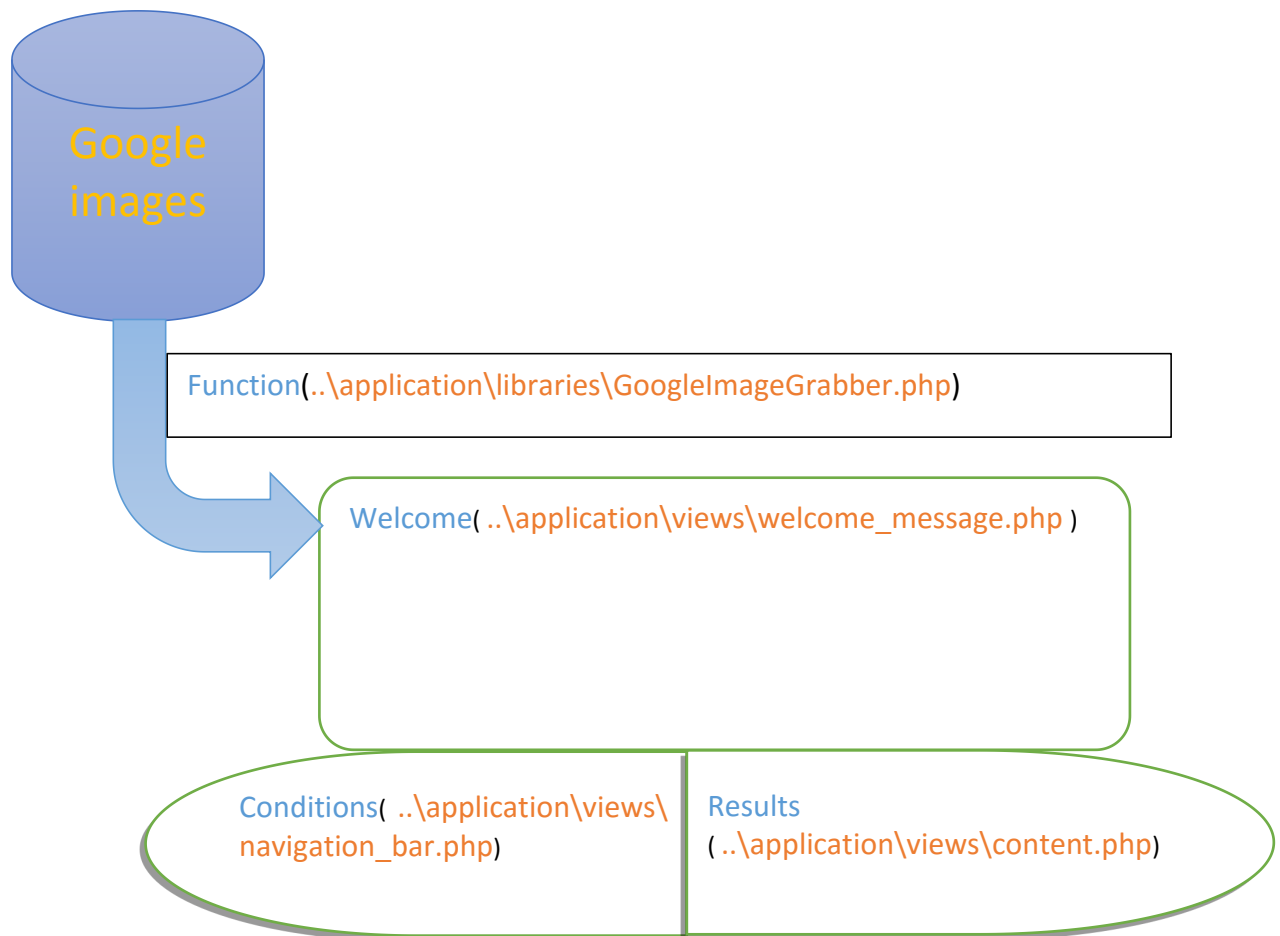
Google images

Function(..\application\libraries\GoogleImageGrabber.php)

Welcome( ..\application\views\welcome_message.php )

Conditions( ..\application\views\navigation_bar.php)

Results ( ..\application\views\content.php)